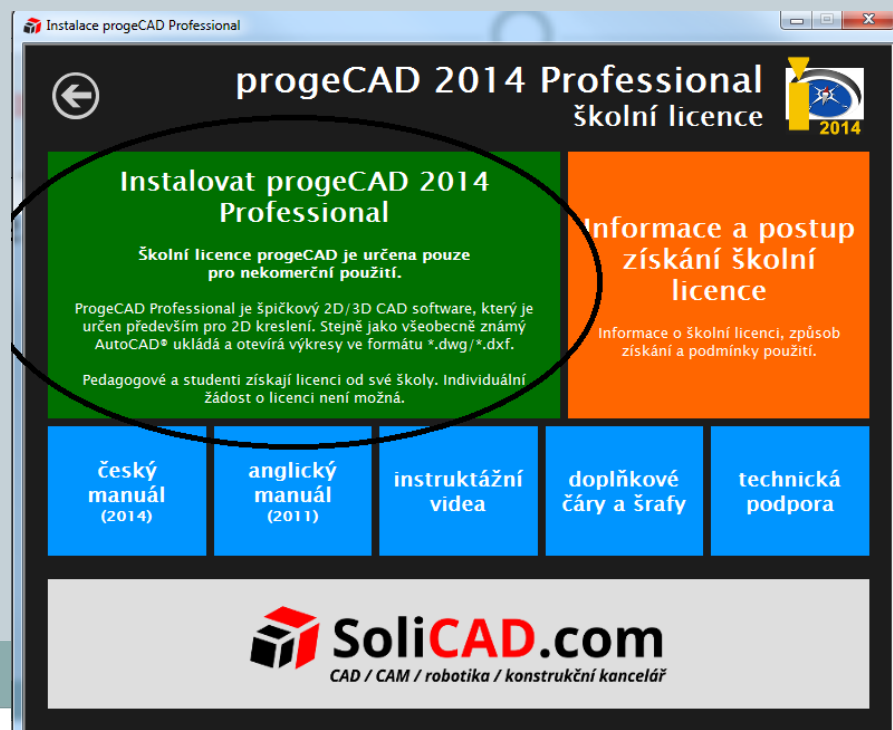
Instalace progeCAD Professional

progeCAD 2014 Professional
školní licence

2014

Instalovat progeCAD 2014 Professional

Školní licence progeCAD je určena pouze pro nekomerční použití.

ProgeCAD Professional je špičkový 2D/3D CAD software, který je určen především pro 2D kreslení. Stejně jako všeobecně známý AutoCAD® ukládá a otevírá výkresy ve formátu *.dwg/*.dxf.

Pedagogové a studenti získají licenci od své školy. Individuální žádost o licenci není možná.

Informace a postup získání školní licence

Informace o školní licenci, způsob získání a podmínky použití.

český manuál (2014)

anglický manuál (2011)

instruktážní videa

doplňkové čáry a šrafy

technická podpora

SoliCAD.com
CAD / CAM / robotika / konstrukční kancelář